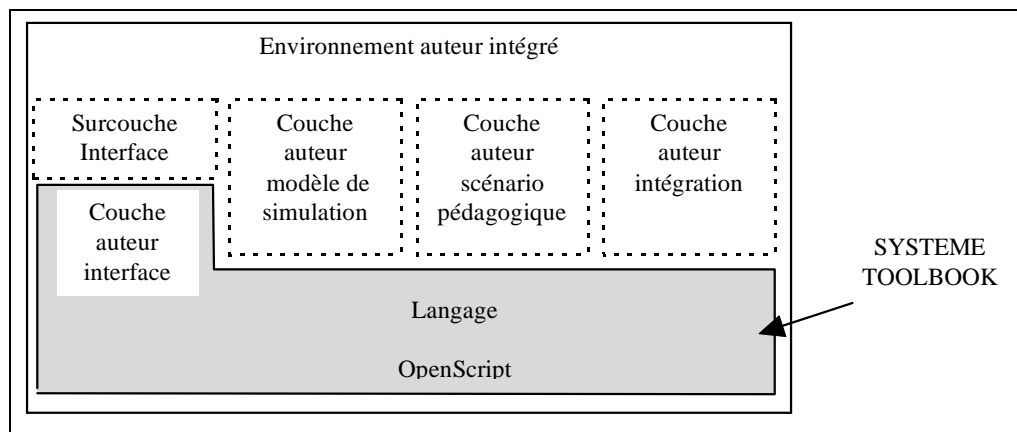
Environnement auteur intégré

Surcouche Interface

Couche auteur modèle de simulation

Couche auteur scénario pédagogique

Couche auteur intégration

Couche auteur interface

SYSTEME TOOLBOOK

Langage

OpenScript